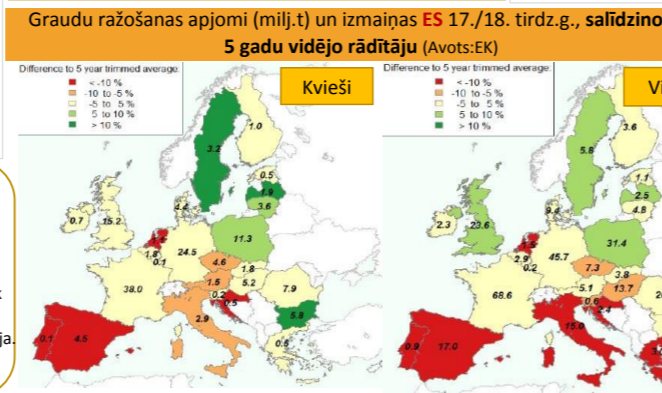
Graudu ražošanas apjomi (milj.t) un izmaiņas ES 17./18. tirdz.g., salīdzino 5 gadu vidējo rādītāju (Avots:EK)

Difference to 5 year trimmed average:
< -10 %
-10 to -5 %
-5 to 5 %
5 to 10 %
> 10 %

Kvieši

3.2
1.0
1.9
3.6
0.7
15.2
4.6
11.3
1.6
0.1
24.5
4.6
1.8
38.0
1.5
5.2
7.9
0.2
0.5
5.8
2.9
0.1
4.5
0.5

Difference to 5 year trimmed average:
< -10 %
-10 to -5 %
-5 to 5 %
5 to 10 %
> 10 %

Vi

5.8
3.6
1.1
2.5
4.8
2.3
23.6
9.4
1.5
31.4
2.9
45.7
0.2
7.3
3.8
68.6
5.1
13.7
0.6
15.9
0.9
17.0

k
ja.